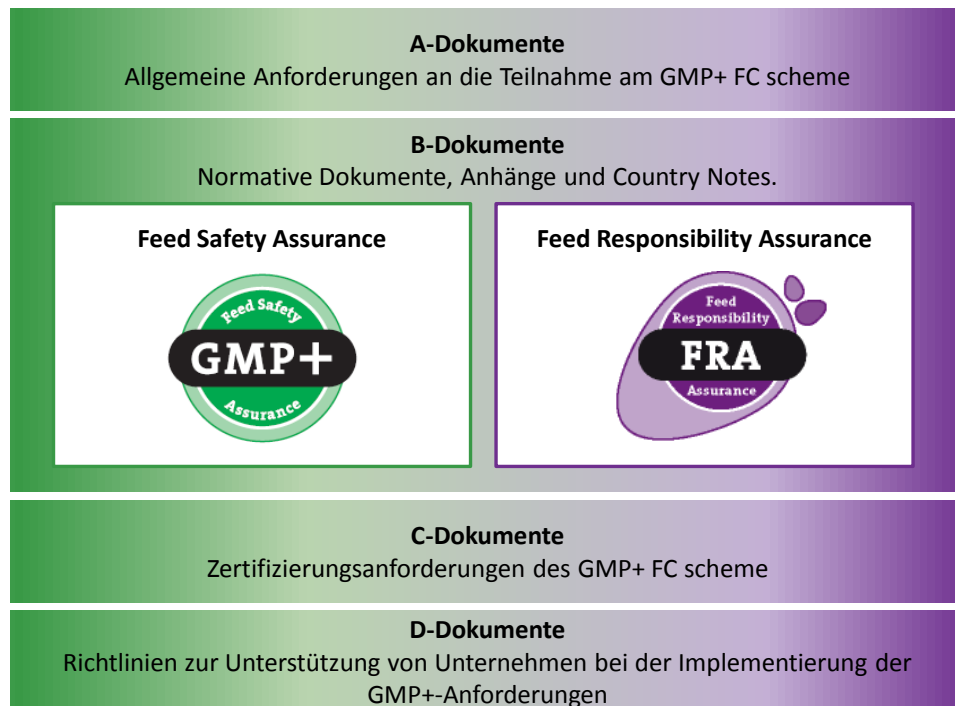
A-Dokumente
Allgemeine Anforderungen an die Teilnahme am GMP+ FC scheme

B-Dokumente
Normative Dokumente, Anhänge und Country Notes.

Feed Safety Assurance

Feed Safety
GMP+
Assurance

Feed Responsibility Assurance

Feed
Responsibility
FRA
Assurance

C-Dokumente
Zertifizierungsanforderungen des GMP+ FC scheme

D-Dokumente
Richtlinien zur Unterstützung von Unternehmen bei der Implementierung der GMP+-Anforderungen